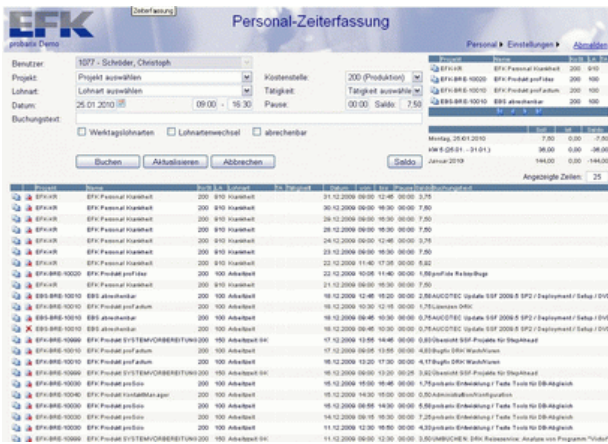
EFK
probatix Demo
Zeiterfassung
Personal-Zeiterfassung
Personal ▸ Einstellungen ▸ Abmelden

Benutzer: 1077 - Schröder, Christoph
Projekt: Projekt auswählen
Kostenstelle: 200 (Produktion)
Lohnart: Lohnart auswählen
Tätigkeit: Tätigkeit auswählen
Datum: 25.01.2010 09:00 - 16:30
Pause: 00:00 Saldo: 7,50
Buchungstext:
Werktagslohnarten
Lohnartenwechsel
abrechenbar
Buchen
Aktualisieren
Abbrechen
Saldo

| Projekt | Name | KoSt | LA |
|---|---|---|---|
| EFK-KR | EFK Personal Krankheit | 200 | 810 |
| EFK-BRE-10020 | EFK Produkt proFiler | 200 | 100 |
| EFK-BRE-10010 | EFK Produkt proFactum | 200 | 100 |
| EBS-BRE-10010 | EBS abrechenbar | 200 | 100 |

| | Soll | Ist | Saldo |
|---|---|---|---|
| Montag, 25.01.2010 | 7,50 | 0,00 | -7,50 |
| KW 5 (25.01. - 31.01.) | 36,00 | 0,00 | -36,00 |
| Januar 2010 | 144,00 | 0,00 | -144,00 |

Angezeigte Zeilen: 25

| Projekt | Name | KoSt | LA | Lohnart | Tätigkeit | Datum | von | bis | Pause | Saldo | Buchungstext |
|---|---|---|---|---|---|---|---|---|---|---|---|
| EFK-KR | EFK Personal Krankheit | 200 | 810 | Krankheit | | 31.12.2009 | 09:00 | 12:45 | 00:00 | 3,75 | |
| EFK-KR | EFK Personal Krankheit | 200 | 810 | Krankheit | | 30.12.2009 | 09:00 | 16:30 | 00:00 | 7,50 | |
| EFK-KR | EFK Personal Krankheit | 200 | 810 | Krankheit | | 29.12.2009 | 09:00 | 16:30 | 00:00 | 7,50 | |
| EFK-KR | EFK Personal Krankheit | 200 | 810 | Krankheit | | 28.12.2009 | 09:00 | 16:30 | 00:00 | 7,50 | |
| EFK-KR | EFK Personal Krankheit | 200 | 810 | Krankheit | | 24.12.2009 | 09:00 | 12:45 | 00:00 | 3,75 | |
| EFK-KR | EFK Personal Krankheit | 200 | 810 | Krankheit | | 23.12.2009 | 09:00 | 16:30 | 00:00 | 7,50 | |
| EFK-KR | EFK Personal Krankheit | 200 | 810 | Krankheit | | 22.12.2009 | 11:40 | 17:35 | 00:00 | 5,92 | |
| EFK-BRE-10020 | EFK Produkt proFiler | 200 | 100 | Arbeitszeit | | 22.12.2009 | 10:05 | 11:40 | 00:00 | 1,58 | proFiler Rebugfixe |
| EFK-KR | EFK Personal Krankheit | 200 | 810 | Krankheit | | 21.12.2009 | 09:00 | 16:30 | 00:00 | 7,50 | |
| EBS-BRE-10010 | EBS abrechenbar | 200 | 100 | Arbeitszeit | | 18.12.2009 | 12:45 | 15:20 | 00:00 | 2,58 | AUCOTEC Update SSF 2009.5 SP2 / Deployment / Setup / DVD |
| EFK-BRE-10010 | EFK Produkt proFactum | 200 | 100 | Arbeitszeit | | 18.12.2009 | 09:00 | 12:15 | 00:00 | 1,75 | Lizenzen DRK |
| EBS-BRE-10010 | EBS abrechenbar | 200 | 100 | Arbeitszeit | | 18.12.2009 | 09:45 | 10:30 | 00:00 | 0,75 | AUCOTEC Update SSF 2009.5 SP2 / Deployment / Setup / DVD |
| EBS-BRE-10010 | EBS abrechenbar | 200 | 100 | Arbeitszeit | | 18.12.2009 | 09:00 | 09:45 | 00:00 | 0,75 | AUCOTEC Update SSF 2009.5 SP2 / Deployment / Setup / DVD |
| EFK-BRE-10000 | EFK Produkt SYSTEMVORBEREITUNG | 200 | 150 | Arbeitszeit | | 17.12.2009 | 13:55 | 16:45 | 00:00 | 0,83 | Übersicht SSF-Projekte für StepAhead |
| EFK-BRE-10010 | EFK Produkt proFactum | 200 | 100 | Arbeitszeit | | 17.12.2009 | 09:05 | 13:55 | 00:00 | 4,83 | Bugfix DRK WarehHaven |
| EFK-BRE-10010 | EFK Produkt proFactum | 200 | 100 | Arbeitszeit | | 16.12.2009 | 13:20 | 17:30 | 00:00 | 4,17 | Bugfix DRK WarehHaven |
| EFK-BRE-10000 | EFK Produkt SYSTEMVORBEREITUNG | 200 | 150 | Arbeitszeit | | 16.12.2009 | 09:00 | 13:20 | 00:25 | 3,92 | Übersicht SSF-Projekte für StepAhead |
| EFK-BRE-10030 | EFK Produkt proSolo | 200 | 100 | Arbeitszeit | | 15.12.2009 | 15:00 | 16:45 | 00:00 | 1,75 | probatix Entwicklung / Tadle Tools für DB-Abgleich |
| EFK-BRE-10040 | EFK Produkt KontaktManager | 200 | 100 | Arbeitszeit | | 15.12.2009 | 14:30 | 15:00 | 00:00 | 0,50 | Administration/Konfiguration |
| EFK-BRE-10030 | EFK Produkt proSolo | 200 | 100 | Arbeitszeit | | 14.12.2009 | 09:00 | 14:30 | 00:00 | 5,50 | probatix Entwicklung / Tadle Tools für DB-Abgleich |
| EFK-BRE-10030 | EFK Produkt proSolo | 200 | 100 | Arbeitszeit | | 14.12.2009 | 09:15 | 16:30 | 00:00 | 7,25 | probatix Entwicklung / Tadle Tools für DB-Abgleich |
| EFK-BRE-10030 | EFK Produkt proSolo | 200 | 100 | Arbeitszeit | | 14.12.2009 | 12:30 | 16:50 | 00:00 | 4,33 | probatix Entwicklung / Tadle Tools für DB-Abgleich |
| EFK-BRE-10000 | EFK Produkt SYSTEMVORBEREITUNG | 200 | 150 | Arbeitszeit | | 11.12.2009 | 09:00 | 12:30 | 00:00 | 3,50 | UMBUCHEN: DRK Releaseinst. Analyse von Programm "Vista" |